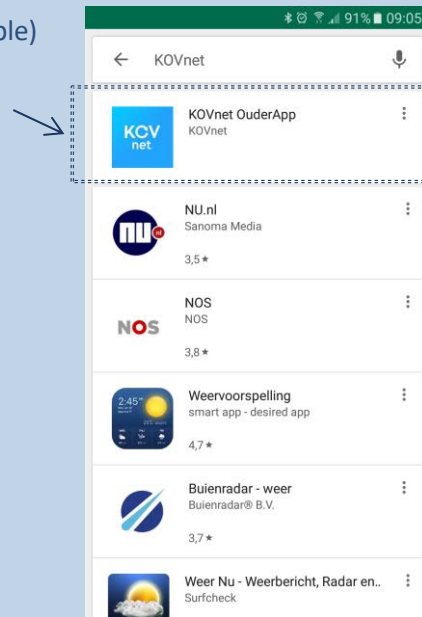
ble)

91% 09:05

KOVnet

KCV net

KOVnet OuderApp
KOVnet

nu.nl
NU.nl
Sanoma Media
3,5 ★

NOS
NOS
NOS
3,8 ★

2:45
Weervoorspelling
smart app - desired app
4,7 ★

Buienradar - weer
Buienradar® B.V.
3,7 ★

Weer Nu - Weerbericht, Radar en..
Surfcheck